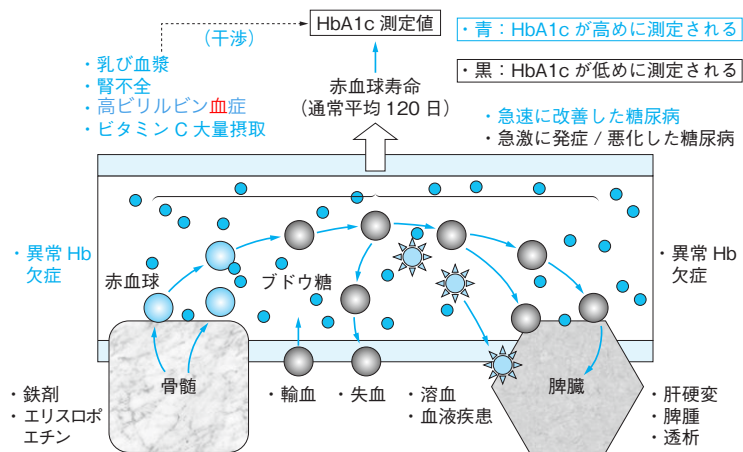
HbA1c 測定値

（干渉）

・乳び血漿
・腎不全
・高ビリルビン血症
・ビタミン C 大量摂取

・青：HbA1c が高めに測定される

・黒：HbA1c が低めに測定される

赤血球寿命
（通常平均 120 日）

・急速に改善した糖尿病
・急激に発症 / 悪化した糖尿病

・異常 Hb 欠症

赤血球

ブドウ糖

・異常 Hb 欠症

骨髄

脾臓

・鉄剤
・エリスロポエチン

・輸血

・失血

・溶血
・血液疾患

・肝硬変
・脾腫
・透析